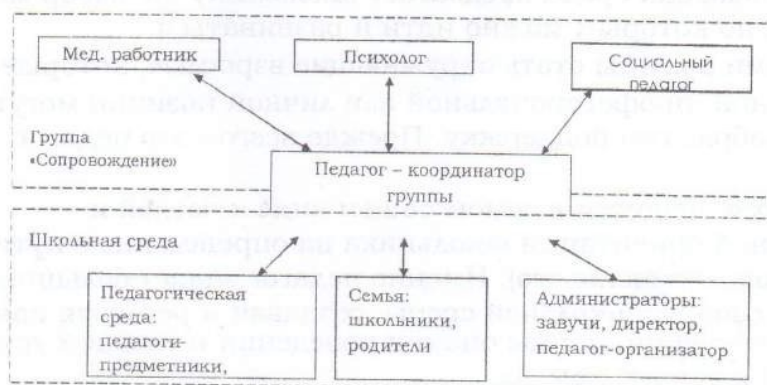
Мед. работник

Психолог

Социальный педагог

Группа «Сопровождение»

Педагог – координатор группы

Школьная среда

Педагогическая среда: педагоги-предметники,

Семья: школьники, родители

Администраторы: завучи, директор, педагог-организатор